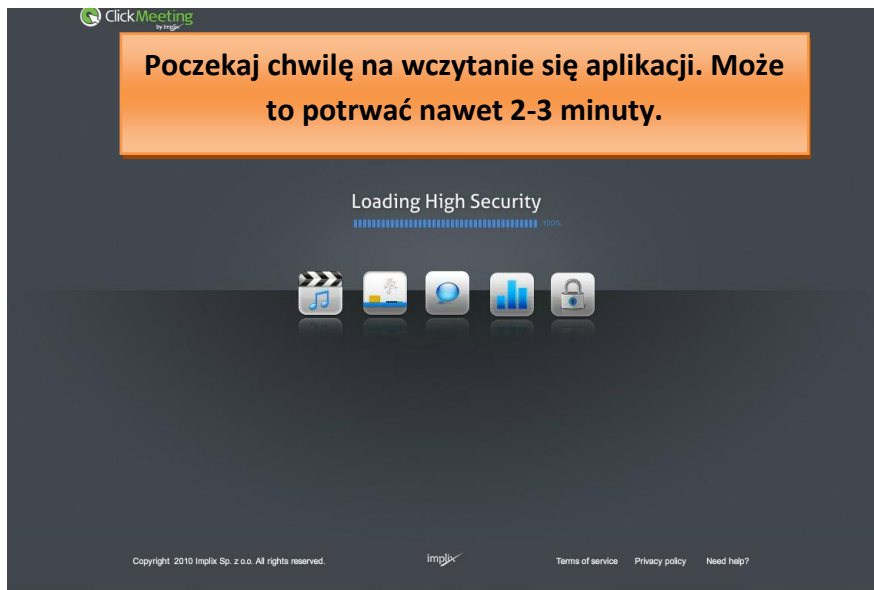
ClickMeeting
by implix

Poczekaj chwilę na wczytanie się aplikacji. Może to potrwać nawet 2-3 minuty.

Loading High Security

100%

Copyright 2010 Implix Sp. z o.o. All rights reserved.

implix

Terms of service Privacy policy Need help?